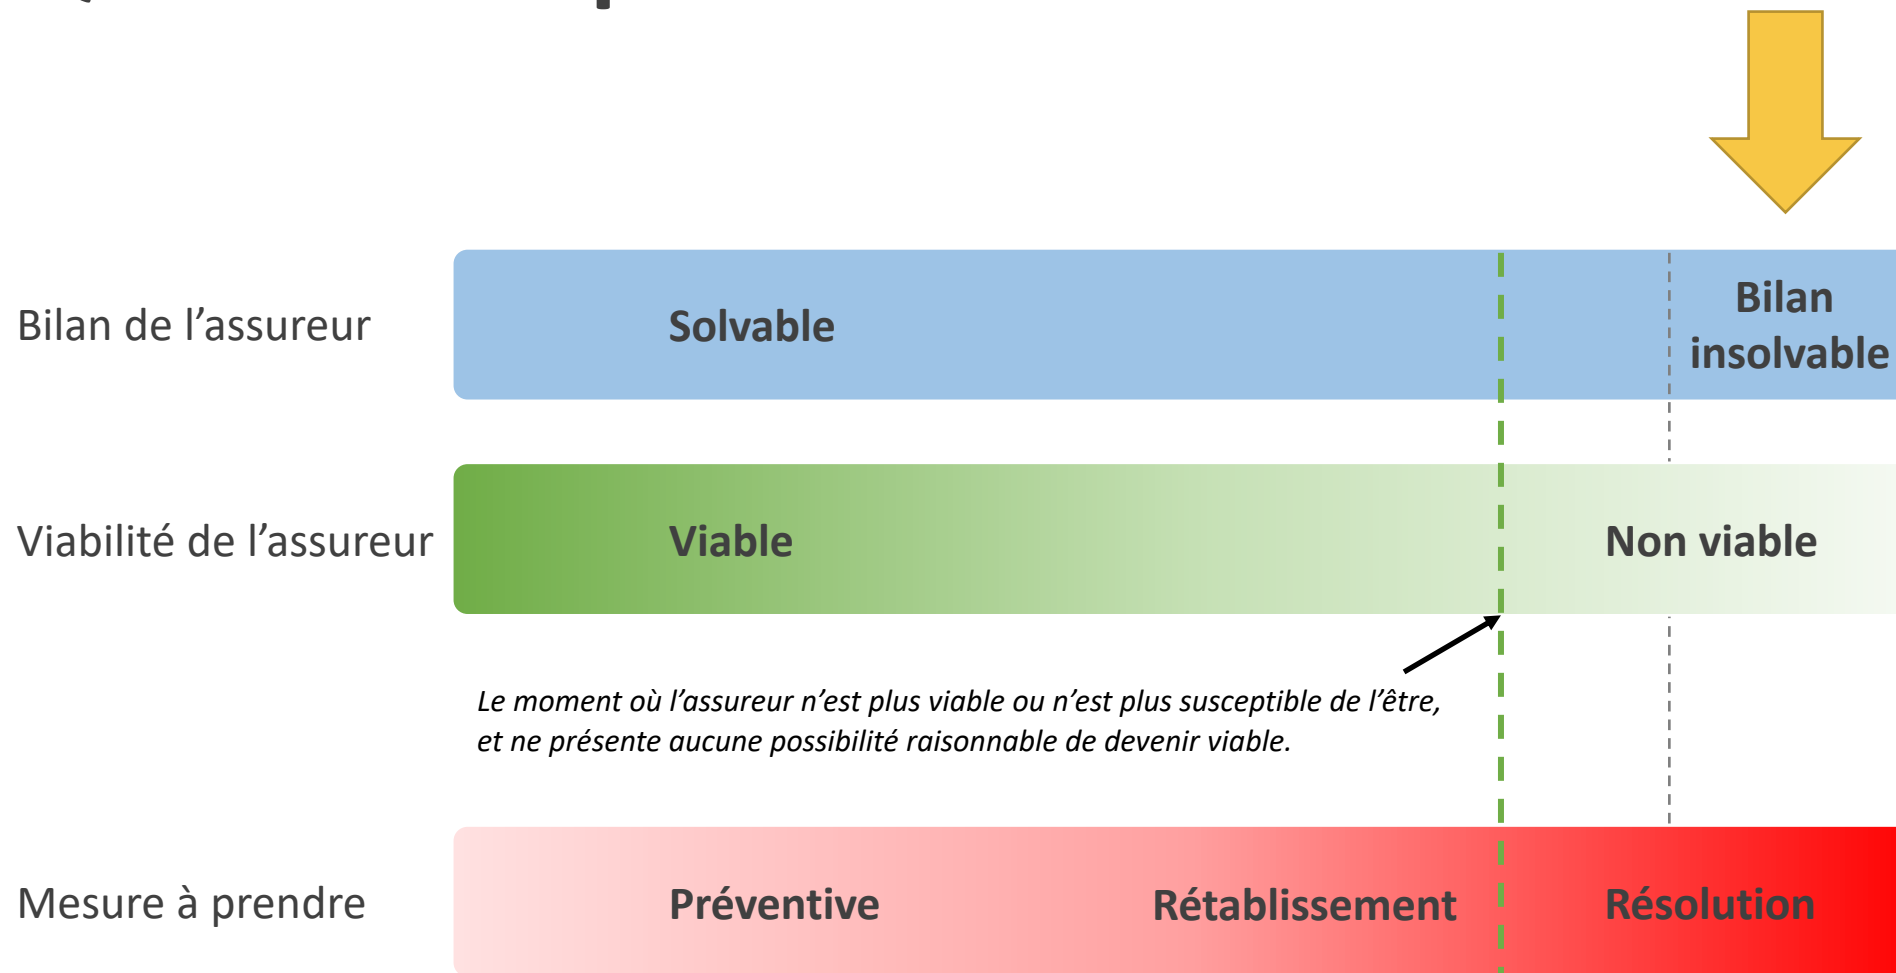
Bilan de l’assureur

Solvable

Bilan insolvable

Viabilité de l’assureur

Viable

Non viable

Le moment où l’assureur n’est plus viable ou n’est plus susceptible de l’être, et ne présente aucune possibilité raisonnable de devenir viable.

Mesure à prendre

Préventive

Rétablissement

Résolution